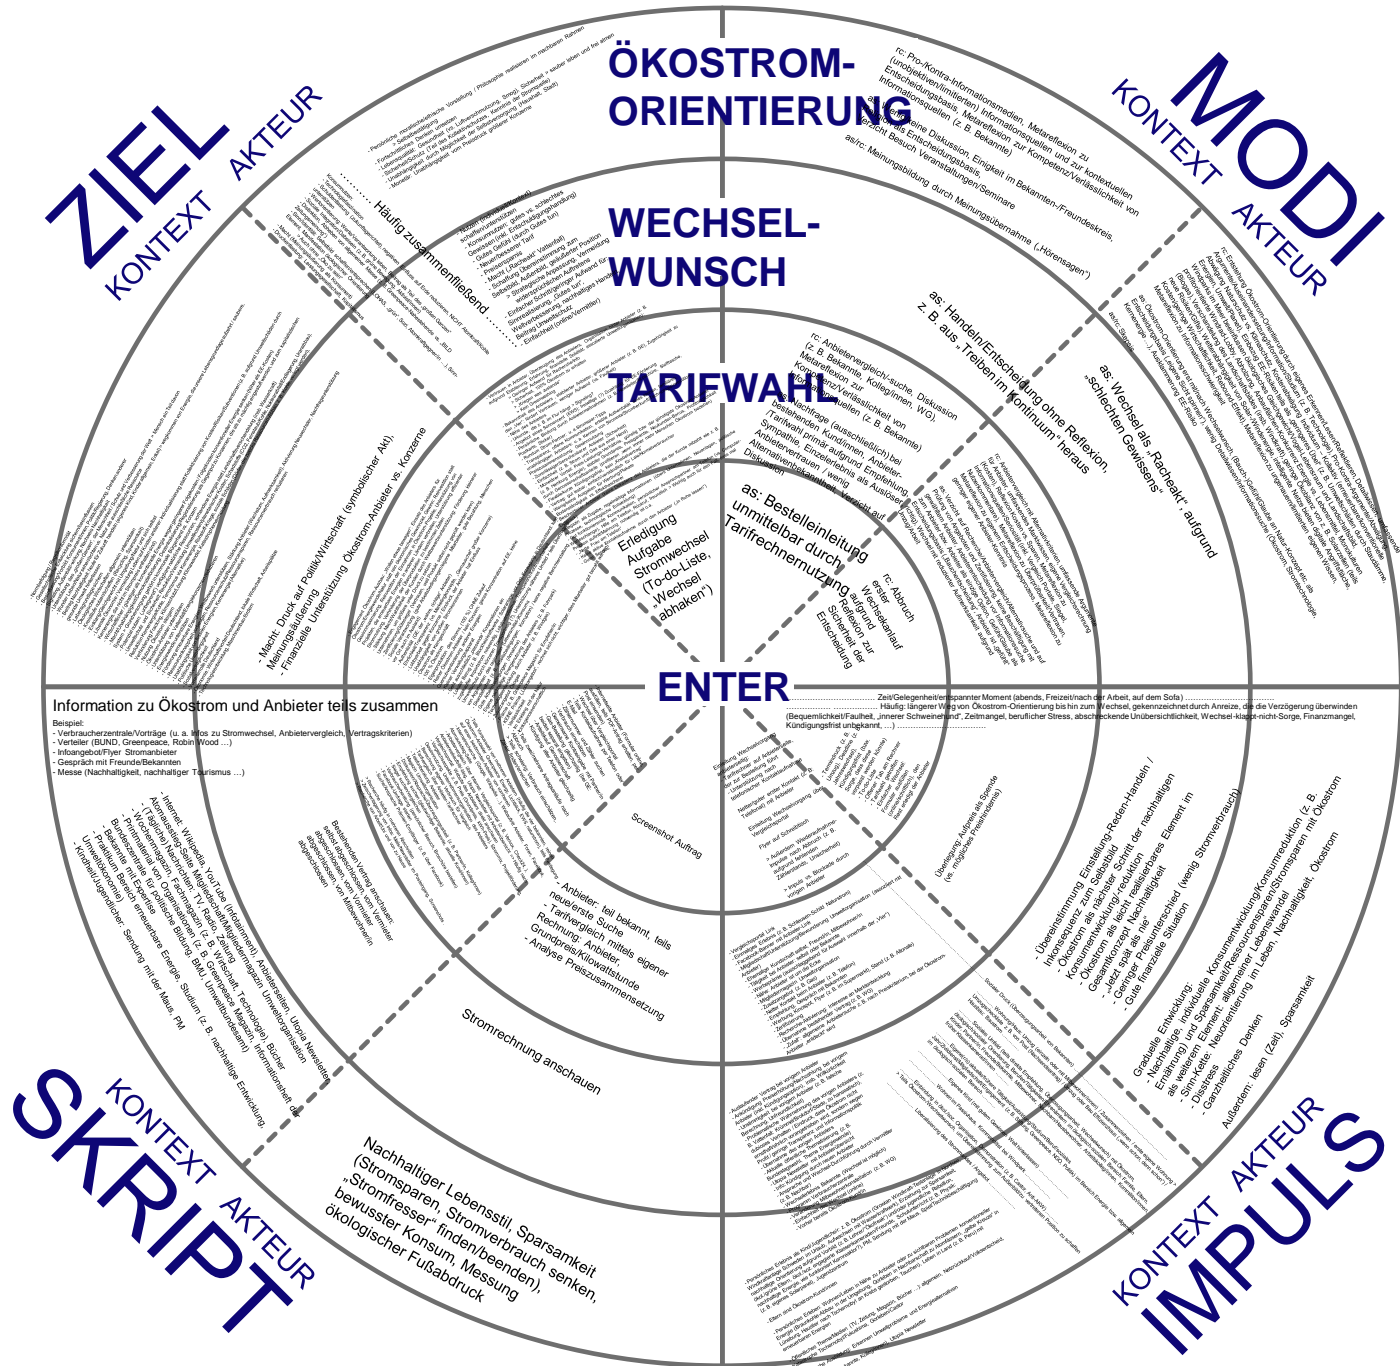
ÖKOSTROM-ORIENTIERUNG

WECHSEL-WUNSCH

TARIFWAHL

ENTER

ZIEL
KONTEXT AKTEUR

MODI
KONTEXT AKTEUR

SKRIPT
KONTEXT AKTEUR

IMPULS
KONTEXT AKTEUR

rc: Pro-/Kontra-Informationsmedien, Metareflexion zu (un)objektiven/limitierten Informationsquellen und zur kontextuellen Entscheidungsbasis, Metareflexion zur Kompetenz/Verlässlichkeit von Informationsquellen (z. B. Bekannte)

kontroverse Diskussion, Einigkeit im Bekannten-/Freundeskreis, Bekannte als Entscheidungsbasis, Besuch Veranstaltungen/Seminare

as/rc: Meinungsbildung durch Meinungsübernahme („Hörensagen")

Häufig zusammenfließend

as: Handeln/Entscheidung ohne Reflexion, z. B. aus „Treiben im Kontinuum" heraus

as: Wechsel als „Racheakt", aufgrund „schlechten Gewissens"

rc: Anbietervergleich/-suche, Diskussion (z. B. Bekannte, Kolleg/innen, WG), Metareflexion zur Kompetenz/Verlässlichkeit von Informationsquellen (z. B. Bekannte)

Nachfrage (ausschließlich) bei bestehenden Kund/innen, Anbieter-/Tarifwahl primär aufgrund Empfehlung, Sympathie, Einzelerlebnis als Auslöser, Anbietervertrauen, wenig Alternativenkenntnis, Verzicht auf Diskussion

as: Bestelleinleitung unmittelbar durch Tarifrechnernutzung

rc: Abbruch erster Wechselanlauf aufgrund Reflexion zur Sicherheit der Entscheidung

Erledigung Aufgabe Stromwechsel (To-do-Liste, „Wechsel abhaken")

- Macht: Druck auf Politik/Wirtschaft (symbolischer Akt),
- Meinungsäußerung
- Finanzielle Unterstützung Ökostrom-Anbieter vs. Konzerne

Information zu Ökostrom und Anbieter teils zusammen
Beispiel:
- Verbraucherzentrale/Vorträge (u. a. Infos zu Stromwechsel, Anbietervergleich, Vertragskriterien)
- Verteiler (BUND, Greenpeace, Robin Wood ...)
- Infoangebot/Flyer Stromanbieter
- Gespräch mit Freunde/Bekannten
- Messe (Nachhaltigkeit, nachhaltiger Tourismus ...)

Zeit/Gelegenheit/entspannter Moment (abends, Freizeit/nach der Arbeit, auf dem Sofa)

Häufig: längerer Weg von Ökostrom-Orientierung bis hin zum Wechsel, gekennzeichnet durch Anreize, die die Verzögerung überwinden (Bequemlichkeit/Faulheit, „innerer Schweinehund", Zeitmangel, beruflicher Stress, abschreckende Unübersichtlichkeit, Wechsel-klappt-nicht-Sorge, Finanzmangel, Kündigungsfrist unbekannt, ...)

- Internet, Wikipedia, YouTube (Infotainment), Anbieterseiten, Utopia Newsletter
- Ratgeberliteratur, Fachzeitschriften, (Tages-)Zeitung, Radio, Technologie, Bücher
- Umweltministerium, Verbraucherzentrale, Informationsheft der ...
- Bundeszentrale für politische Bildung, BMU, Umweltbundesamt
- Bekannte mit Expertise im Bereich erneuerbare Energie, Studium (z. B. nachhaltige Entwicklung, Umweltökonomie)
- Kindheit/Jugendlicher: Sendung mit der Maus, PM

Bestehenden Vertrag anschauen; selbst abgeschlossen, Vertrag übernommen, von Mitbewohner/in abgeschlossen

Anbieter: teil bekannt, teils neue/erste Suche
- Tarifvergleich mittels eigener Rechnung: Anbieter, Grundpreis/Kilowattstunde
- Analyse Preiszusammensetzung

Screenshot Auftrag

Stromrechnung anschauen

Überlegung: Aufpreis als Spende (vs. möglichst Preisminderung)

- Übereinstimmung Einstellung-Reden-Handeln / Inkonsequenz zu Selbstbild
- Ökostrom als nächster Schritt der nachhaltigen Konsumentwicklung/-reduktion
- Ökostrom als leicht realisierbares Element im Gesamtkonzept Nachhaltigkeit
- „Jetzt spät als nie"
- Geringer Preisunterschied (wenig Stromverbrauch)
- Gute finanzielle Situation

Graduelle Entwicklung:
- Nachhaltige, individuelle Konsumentwicklung/Konsumreduktion (z. B. Ernährung) und Sparsamkeit/Ressourcensparen (Stromsparen mit Ökostrom als weiteres Element, allgemeiner Lebenswandel, Nachhaltigkeit, Ökostrom
- Sinn-Kette: Neuorientierung im Leben
- Distress
- Ganzheitliches Denken
Außerdem: lesen (Zeit), Sparsamkeit

Nachhaltiger Lebensstil, Sparsamkeit (Stromsparen, Stromverbrauch senken, „Stromfresser" finden/beenden), bewusster Konsum, Messung ökologischer Fußabdruck

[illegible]